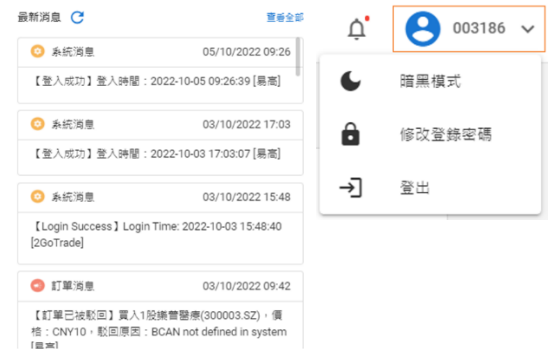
最新消息

查看全部

系統消息 05/10/2022 09:26

【登入成功】登入時間：2022-10-05 09:26:39 [易高]

系統消息 03/10/2022 17:03

【登入成功】登入時間：2022-10-03 17:03:07 [易高]

系統消息 03/10/2022 15:48

【Login Success】Login Time: 2022-10-03 15:48:40 [2GoTrade]

訂單消息 03/10/2022 09:42

【訂單已被駁回】買入1股豬營醫療(300003.SZ)，價格：CNY10，駁回原因：BCAN not defined in system [易高]

003186

暗黑模式

修改登錄密碼

登出